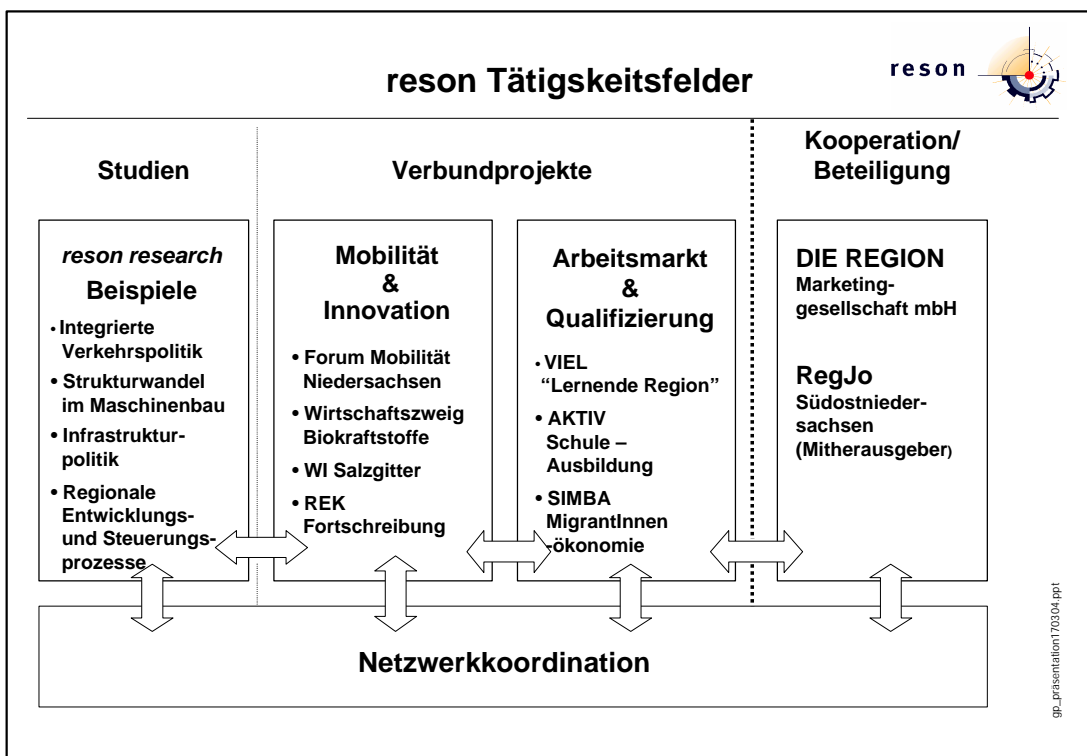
reson Tätigkeitsfelder

reson

Studien

Verbundprojekte

Kooperation/ Beteiligung

*reson research*
Beispiele

• Integrierte Verkehrspolitik
• Strukturwandel im Maschinenbau
• Infrastrukturpolitik
• Regionale Entwicklungs- und Steuerungsprozesse

Mobilität & Innovation

• Forum Mobilität Niedersachsen
• Wirtschaftszweig Biokraftstoffe
• WI Salzgitter
• REK Fortschreibung

Arbeitsmarkt & Qualifizierung

• VIEL "Lernende Region"
• AKTIV Schule – Ausbildung
• SIMBA MigrantInnen -ökonomie

DIE REGION
Marketinggesellschaft mbH

RegJo
Südostniedersachsen (Mitherausgeber)

Netzwerkkoordination

gp_prasentation170304.ppt